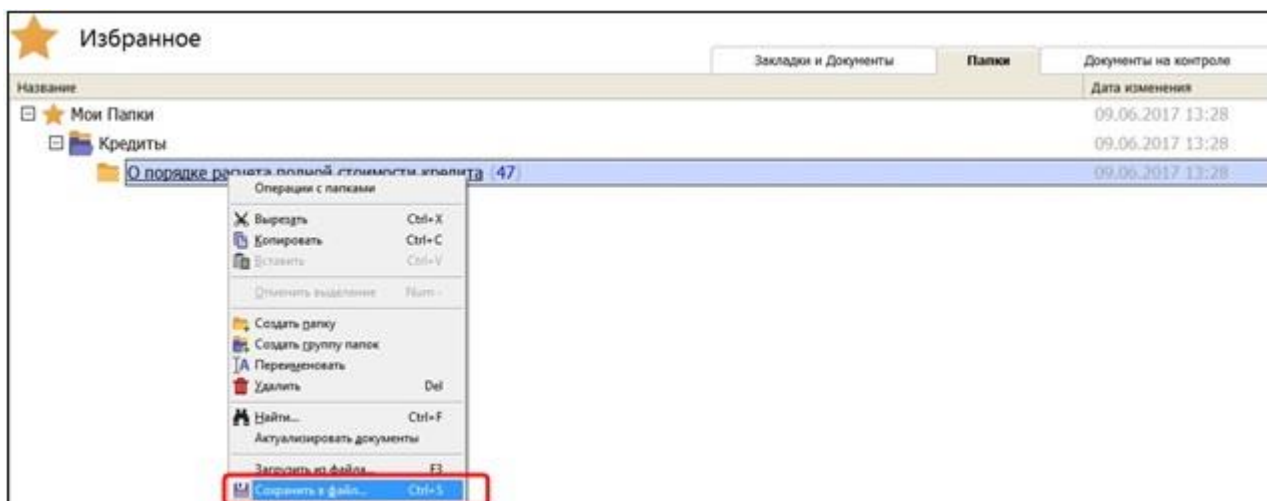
Избранное

Закладки и Документы | Папки | Документы на контроле

| Название | Дата изменения |
|---|---|
| Мои Папки | 09.06.2017 13:28 |
| Кредиты | 09.06.2017 13:28 |
| О порядке расчета полной стоимости кредита (47) | 09.06.2017 13:28 |

Операции с папками
Вырезать Ctrl+X
Копировать Ctrl+C
Вставить Ctrl+V
Отменить выделение Num -
Создать папку
Создать группу папок
Переименовать
Удалить Del
Найти... Ctrl+F
Актуализировать документы
Загрузить из файла... F3
Сохранить в файл... Ctrl+S